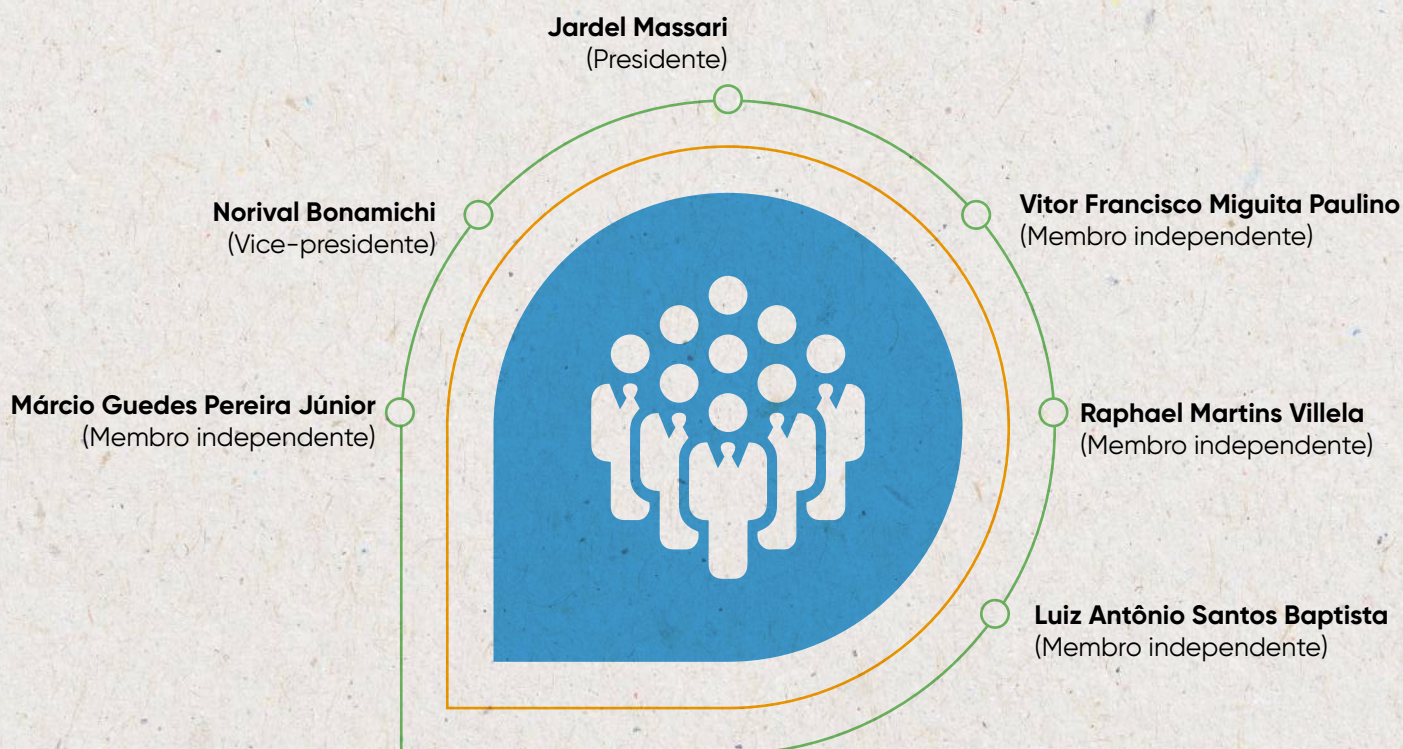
Jardel Massari
(Presidente)

Norival Bonamichi
(Vice-presidente)

Vitor Francisco Miguita Paulino
(Membro independente)

Márcio Guedes Pereira Júnior
(Membro independente)

Raphael Martins Villela
(Membro independente)

Luiz Antônio Santos Baptista
(Membro independente)